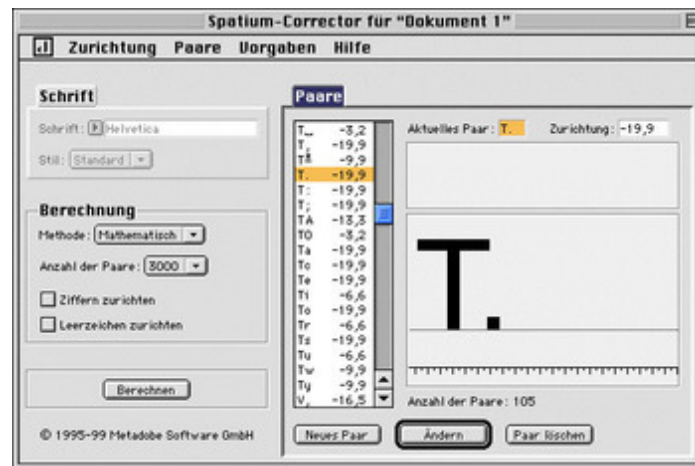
Spatium-Corrector für "Dokument 1"

Zurichtung Paare Vorgaben Hilfe

Schrift

Schrift: Helvetica

Stil: Standard

Berechnung

Methode: Mathematisch

Anzahl der Paare: 3000

Ziffern zurichten

Leerzeichen zurichten

Berechnen

© 1995-99 Metadobe Software GmbH

Paare

| | |
|---|---|
| T_ | -3,2 |
| T, | -19,9 |
| TÄ | -9,9 |
| T. | -19,9 |
| T: | -19,9 |
| T; | -19,9 |
| TA | -13,3 |
| TO | -3,2 |
| Ta | -19,9 |
| Tc | -19,9 |
| Te | -19,9 |
| Ti | -6,6 |
| To | -19,9 |
| Tr | -6,6 |
| Ts | -19,9 |
| Tu | -6,6 |
| Tw | -9,9 |
| Ty | -9,9 |
| V, | -16,5 |

Aktuelles Paar: T.

Zurichtung: -19,9

T.

Anzahl der Paare: 105

Neues Paar

Ändern

Paar löschen